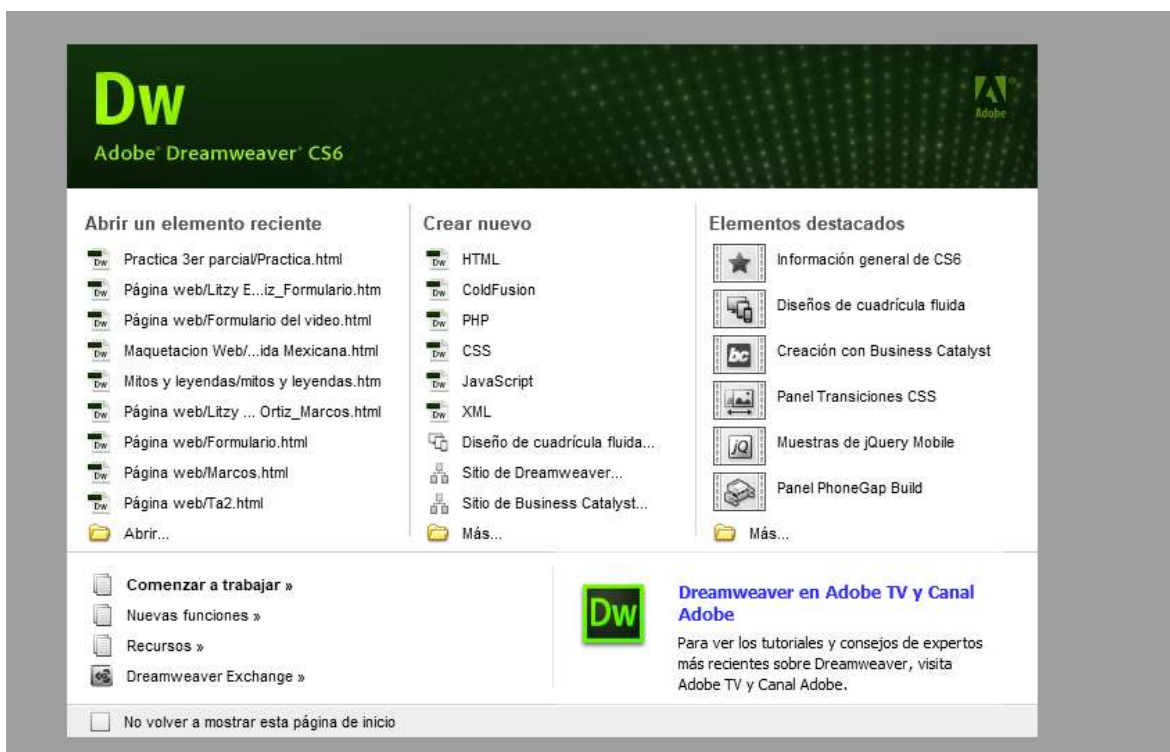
Dw
Adobe Dreamweaver CS6

Adobe

Abrir un elemento reciente
Practica 3er parcial/Practica.html
Página web/Litzy E...iz_Formulario.htm
Página web/Formulario del video.html
Maquetacion Web/...ida Mexicana.html
Mitos y leyendas/mitos y leyendas.htm
Página web/Litzy ... Ortiz_Marcos.html
Página web/Formulario.html
Página web/Marcos.html
Página web/Ta2.html
Abrir...

Crear nuevo
HTML
ColdFusion
PHP
CSS
JavaScript
XML
Diseño de cuadrícula fluida...
Sitio de Dreamweaver...
Sitio de Business Catalyst...
Más...

Elementos destacados
Información general de CS6
Diseños de cuadrícula fluida
Creación con Business Catalyst
Panel Transiciones CSS
Muestras de jQuery Mobile
Panel PhoneGap Build
Más...

Comenzar a trabajar »
Nuevas funciones »
Recursos »
Dreamweaver Exchange »

Dw
Dreamweaver en Adobe TV y Canal Adobe
Para ver los tutoriales y consejos de expertos más recientes sobre Dreamweaver, visita Adobe TV y Canal Adobe.

No volver a mostrar esta página de inicio